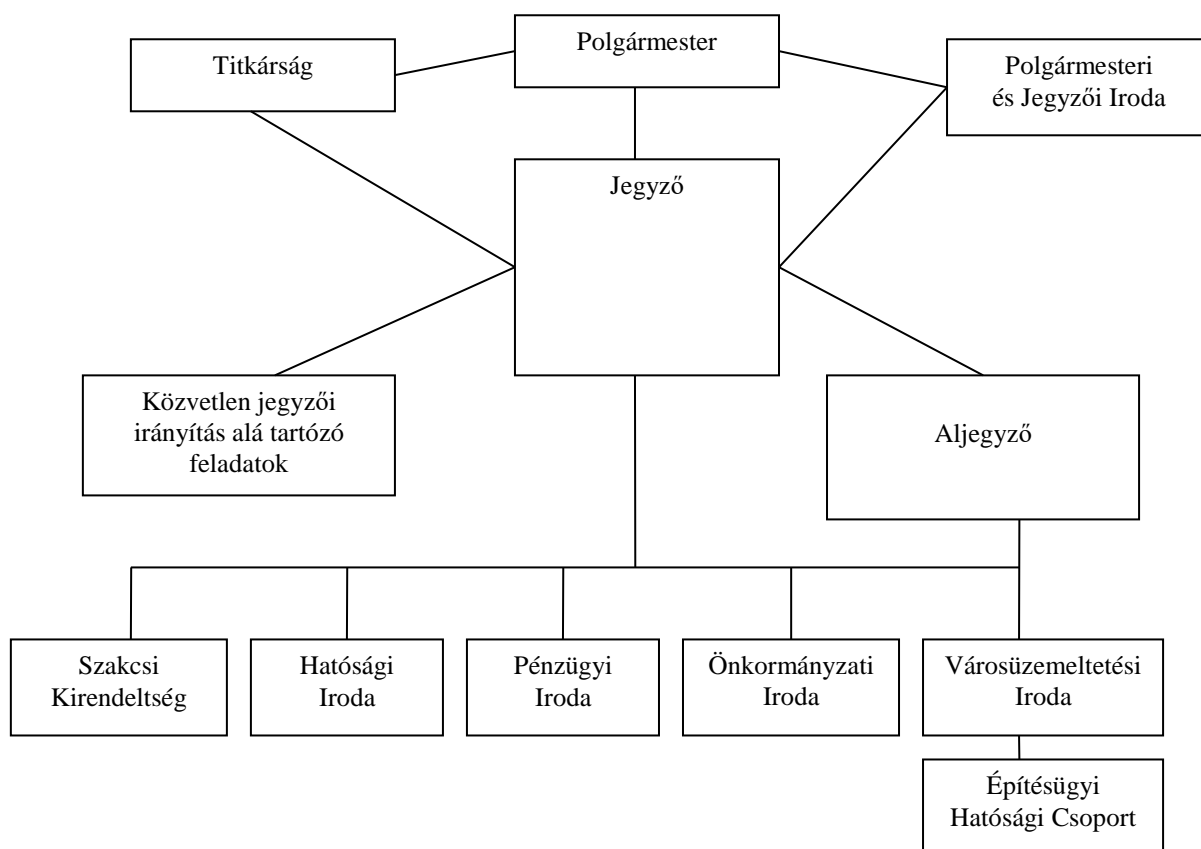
Polgármester

Titkárság

Polgármesteri és Jegyzői Iroda

Jegyző

Közvetlen jegyzői irányítás alá tartozó feladatok

Aljegyző

Szakcsi Kirendeltség

Hatósági Iroda

Pénzügyi Iroda

Önkormányzati Iroda

Városüzemeltetési Iroda

Építésügyi Hatósági Csoport